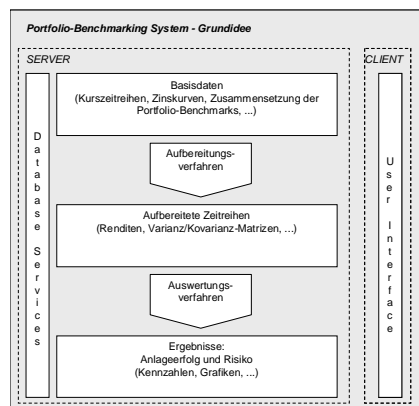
Portfolio-Benchmarking System - Grundidee

SERVER

CLIENT

Database Services

Basisdaten (Kurszeitreihen, Zinskurven, Zusammensetzung der Portfolio-Benchmarks, ...)

Aufbereitungsverfahren

Aufbereitete Zeitreihen (Renditen, Varianz/Kovarianz-Matrizen, ...)

Auswertungsverfahren

Ergebnisse: Anlageerfolg und Risiko (Kennzahlen, Grafiken, ...)

User Interface